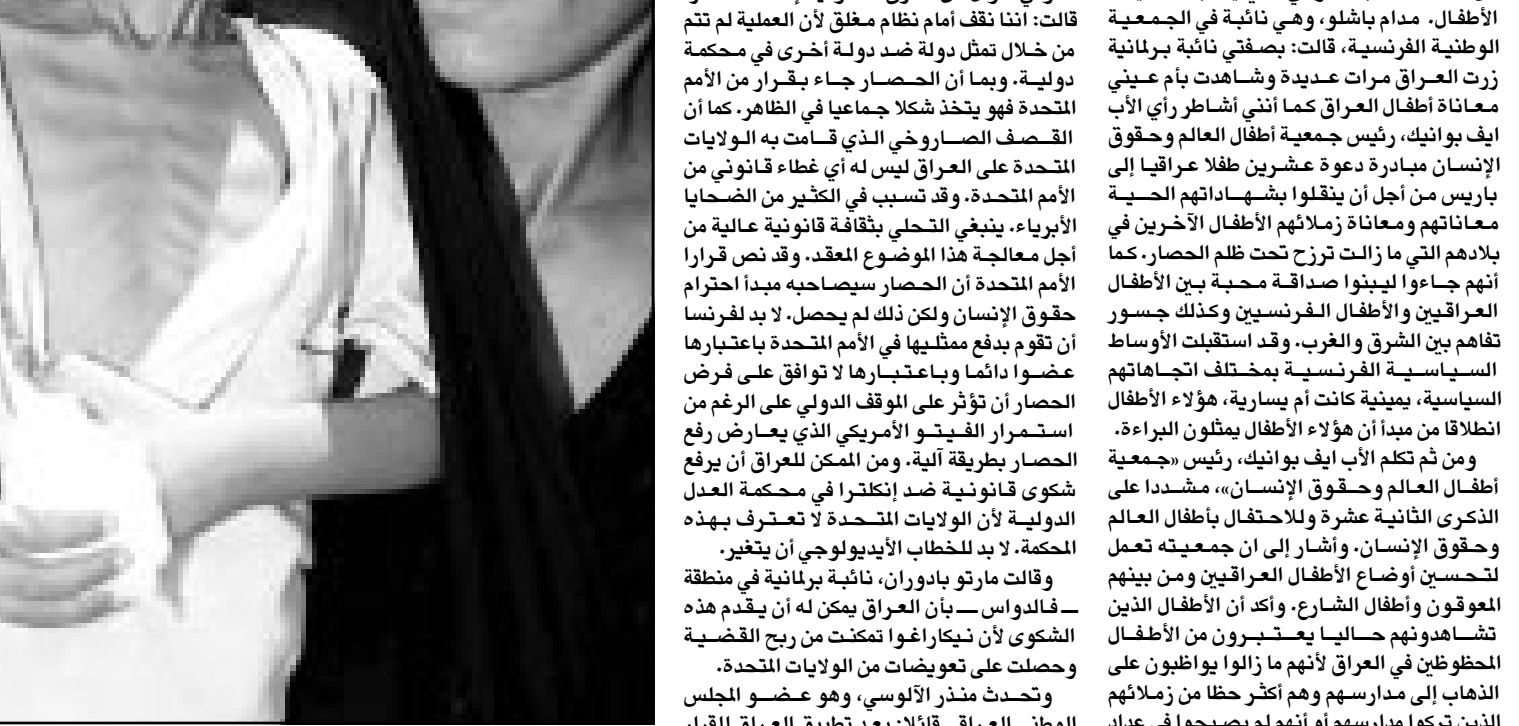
الأطفال. مدام باشلو، وهي نائبة في الجمعية الوطنية الفرنسية، قالت: بصفتي نائبة برلمانية زرت العراق مرات عديدة وشاهدت بأم عيني معاناة أطفال العراق كما أنني أشاطر رأي الأب ايف بوانيك، رئيس جمعية أطفال العالم وحقوق الإنسان مبادرة دعوة عشرين طفلا عراقيا إلى باريس من أجل أن ينقلوا بشهاداتهم الحية معاناتهم ومعاناة زملائهم الأطفال الآخرين في بلادهم التي ما زالت ترزح تحت ظلم الحصار. كما أنهم جاءوا ليبنوا صداقة محبة بين الأطفال العراقيين والأطفال الفرنسيين وكذلك جسور تفاهم بين الشرق والغرب. وقد استقبلت الأوساط السياسية الفرنسية بمختلف اتجاهاتهم السياسية، يمينية كانت أم يسارية، هؤلاء الأطفال انطلاقا من مبدأ أن هؤلاء الأطفال يمثلون البراءة.

ومن ثم تكلم الأب ايف بوانيك، رئيس «جمعية أطفال العالم وحقوق الإنسان»، مشددا على الذكرى الثانية عشرة وللاحتفال بأطفال العالم وحقوق الإنسان. وأشار إلى ان جمعيته تعمل لتحسين أوضاع الأطفال العراقيين ومن بينهم المعوقون وأطفال الشارع. وأكد أن الأطفال الذين تشاهدونهم حاليا يعتبرون من الأطفال المحظوظين في العراق لأنهم ما زالوا يواظبون على الذهاب إلى مدارسهم وهم أكثر حظا من زملائهم الذين تركوا مدارسهم أو أنهم لم يصبحوا في عداد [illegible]

قالت: اننا نقف أمام نظام مغلق لأن العملية لم تتم من خلال تمثل دولة ضد دولة أخرى في محكمة دولية. وبما أن الحصار جاء بقرار من الأمم المتحدة فهو يتخذ شكلا جماعيا في الظاهر. كما أن القصف الصاروخي الذي قامت به الولايات المتحدة على العراق ليس له أي غطاء قانوني من الأمم المتحدة. وقد تسبب في الكثير من الضحايا الأبرياء. ينبغي التحلي بثقافة قانونية عالية من أجل معالجة هذا الموضوع المعقد. وقد نص قرارا الأمم المتحدة أن الحصار سيصاحبه مبدأ احترام حقوق الإنسان ولكن ذلك لم يحصل. لا بد لفرنسا أن تقوم بدفع ممثليها في الأمم المتحدة باعتبارها عضوا دائما وباعتبارها لا توافق على فرض الحصار أن تؤثر على الموقف الدولي على الرغم من استمرار الفيتو الأمريكي الذي يعارض رفع الحصار بطريقة آلية. ومن الممكن للعراق أن يرفع شكوى قانونية ضد إنكلترا في محكمة العدل الدولية لأن الولايات المتحدة لا تعترف بهذه المحكمة. لا بد للخطاب الأيديولوجي أن يتغير.

وقالت مارتو بادوران، نائبة برلمانية في منطقة ــ فالدواس ــ بأن العراق يمكن له أن يقدم هذه الشكوى لأن نيكاراغوا تمكنت من ربح القضية وحصلت على تعويضات من الولايات المتحدة.

وتحدث منذر الآلوسي، وهو عضو المجلس الوطني العراقي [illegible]